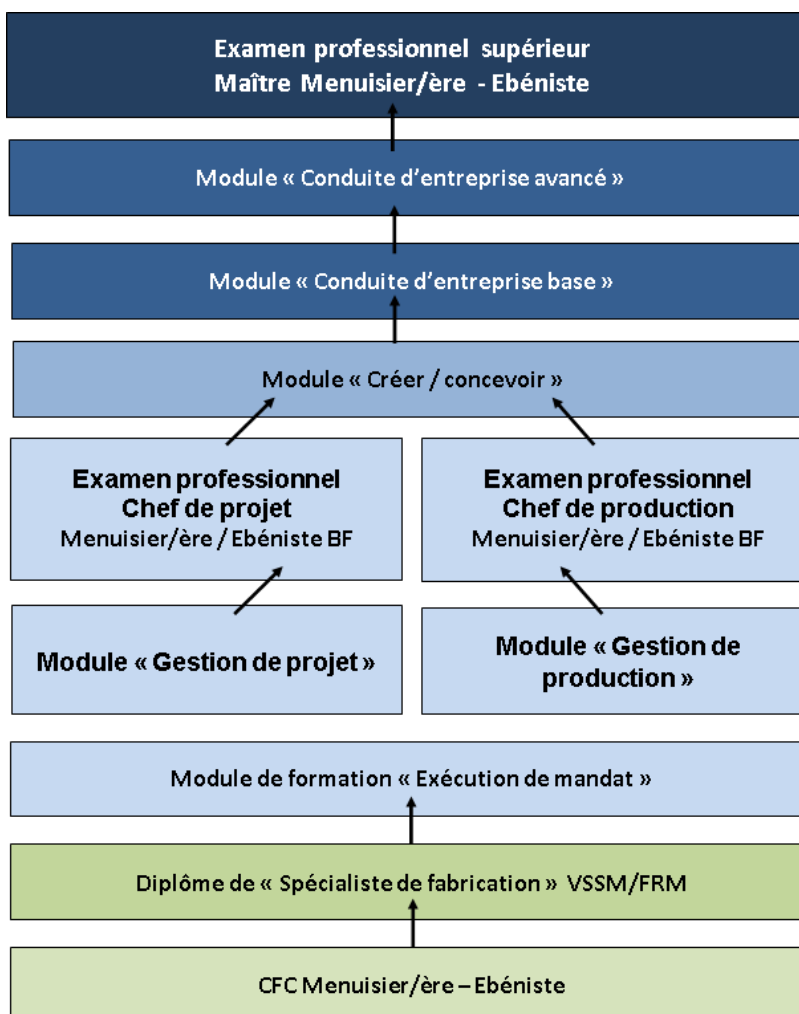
Examen professionnel supérieur
Maître Menuisier/ère - Ebéniste

Module « Conduite d’entreprise avancé »

Module « Conduite d’entreprise base »

Module « Créer / concevoir »

Examen professionnel
Chef de projet
Menuisier/ère / Ebéniste BF

Examen professionnel
Chef de production
Menuisier/ère / Ebéniste BF

Module « Gestion de projet »

Module « Gestion de production »

Module de formation « Exécution de mandat »

Diplôme de « Spécialiste de fabrication » VSSM/FRM

CFC Menuisier/ère – Ebéniste